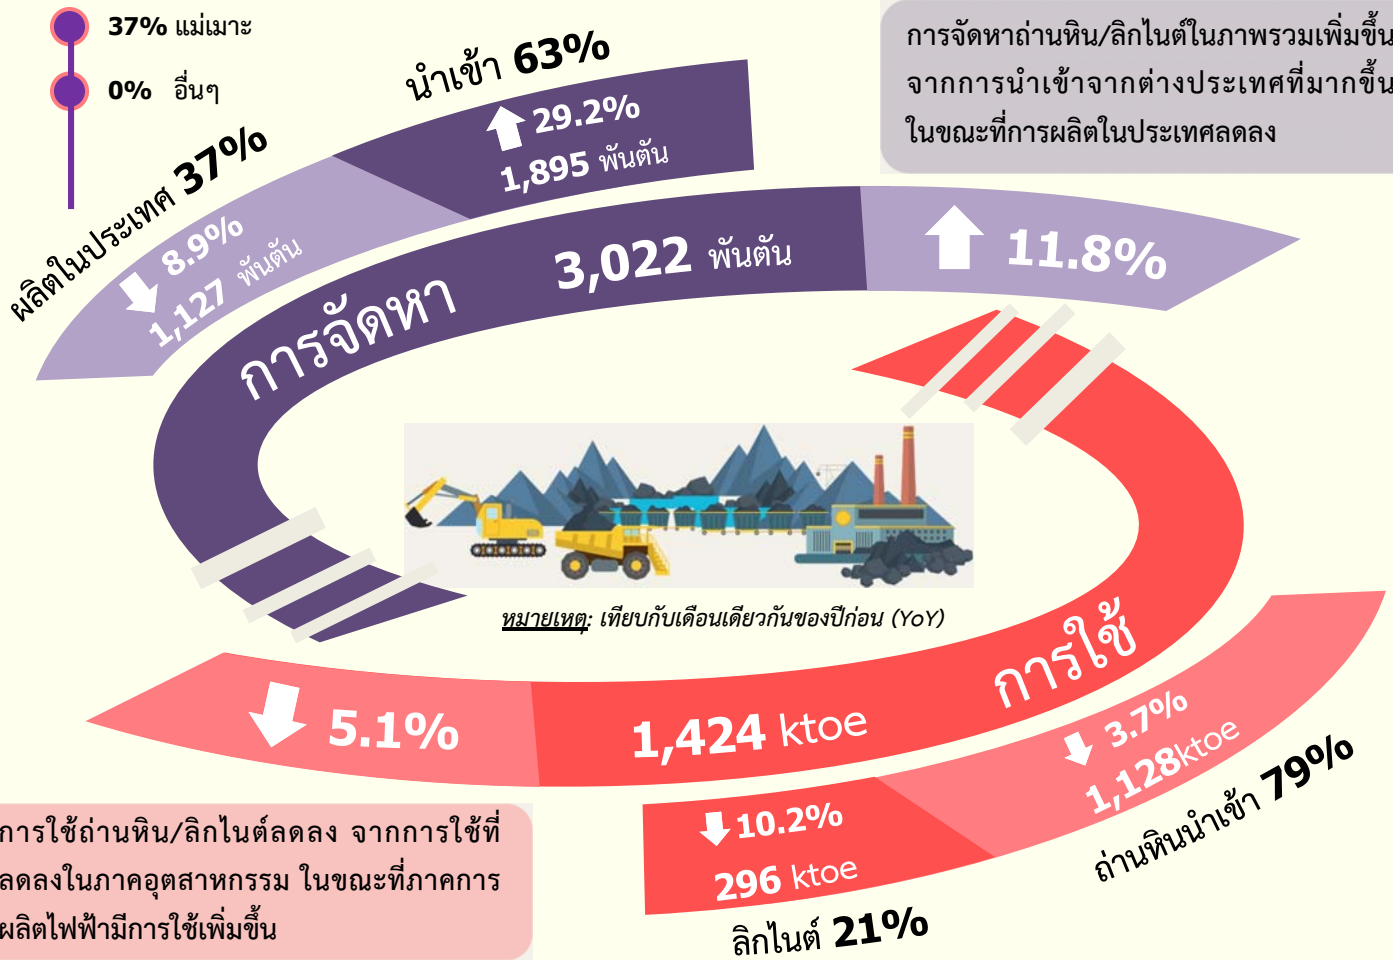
37% แม่เมาะ

0% อื่นๆ

นำเข้า 63%

29.2%
1,895 พันตัน

การจัดหาถ่านหิน/ลิกไนต์ในภาพรวมเพิ่มขึ้น จากการนำเข้าจากต่างประเทศที่มากขึ้น ในขณะที่การผลิตในประเทศลดลง

ผลิตในประเทศ 37%

8.9%
1,127 พันตัน

การจัดหา

3,022 พันตัน

11.8%

หมายเหตุ: เทียบกับเดือนเดียวกันของปีก่อน (YoY)

การใช้

5.1%

1,424 ktoe

3.7%
1,128ktoe

ถ่านหินนำเข้า 79%

การใช้ถ่านหิน/ลิกไนต์ลดลง จากการใช้ที่ลดลงในภาคอุตสาหกรรม ในขณะที่ภาคการผลิตไฟฟ้ามีการใช้เพิ่มขึ้น

10.2%
296 ktoe

ลิกไนต์ 21%